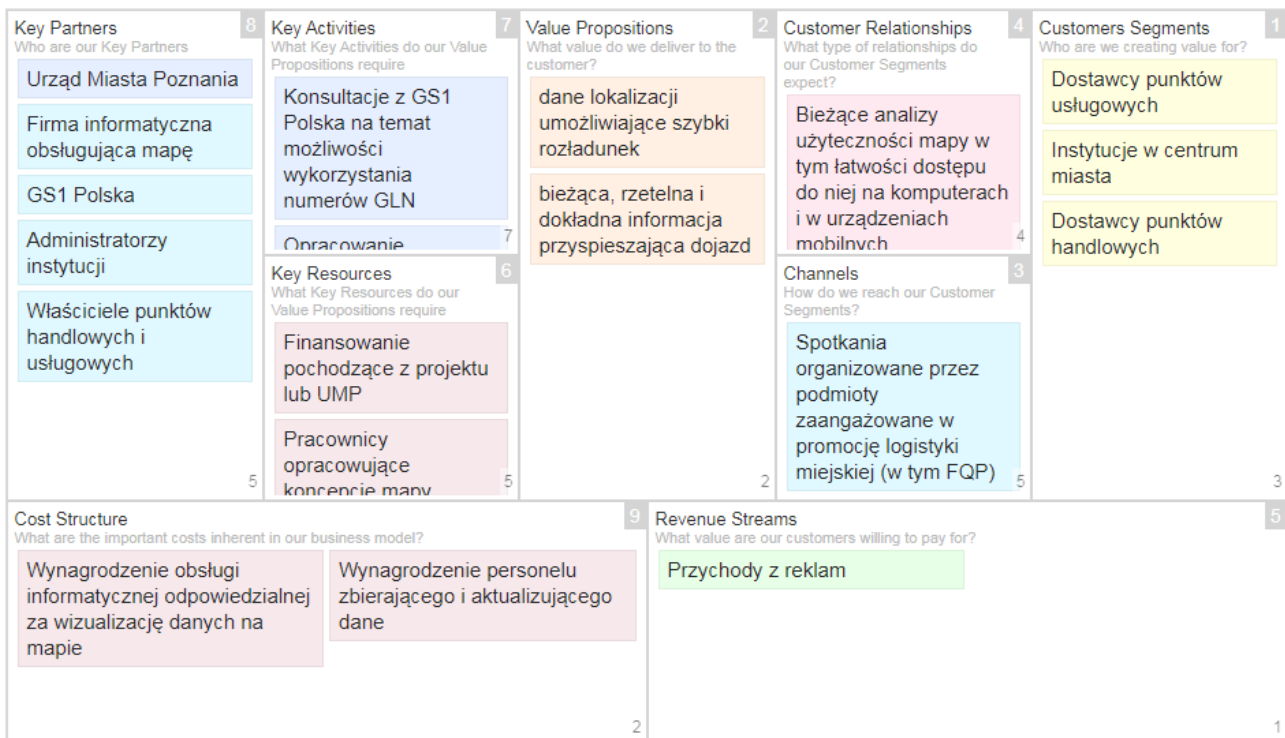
Key Partners
8
Who are our Key Partners

Urząd Miasta Poznania

Firma informatyczna obsługująca mapę

GS1 Polska

Administratorzy instytucji

Właściciele punktów handlowych i usługowych

5

Key Activities
7
What Key Activities do our Value Propositions require

Konsultacje z GS1 Polska na temat możliwości wykorzystania numerów GLN

Opracowanie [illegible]

7

Key Resources
6
What Key Resources do our Value Propositions require

Finansowanie pochodzące z projektu lub UMP

Pracownicy opracowujące koncepcje mapy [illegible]

5

Value Propositions
2
What value do we deliver to the customer?

dane lokalizacji umożliwiające szybki rozładunek

bieżąca, rzetelna i dokładna informacja przyspieszająca dojazd

2

Customer Relationships
4
What type of relationships do our Customer Segments expect?

Bieżące analizy użyteczności mapy w tym łatwości dostępu do niej na komputerach i w urządzeniach mobilnych

4

Channels
3
How do we reach our Customer Segments?

Spotkania organizowane przez podmioty zaangażowane w promocję logistyki miejskiej (w tym FQP)

5

Customers Segments
1
Who are we creating value for?

Dostawcy punktów usługowych

Instytucje w centrum miasta

Dostawcy punktów handlowych

3

Cost Structure
9
What are the important costs inherent in our business model?

Wynagrodzenie obsługi informatycznej odpowiedzialnej za wizualizację danych na mapie

Wynagrodzenie personelu zbierającego i aktualizującego dane

2

Revenue Streams
5
What value are our customers willing to pay for?

Przychody z reklam

1